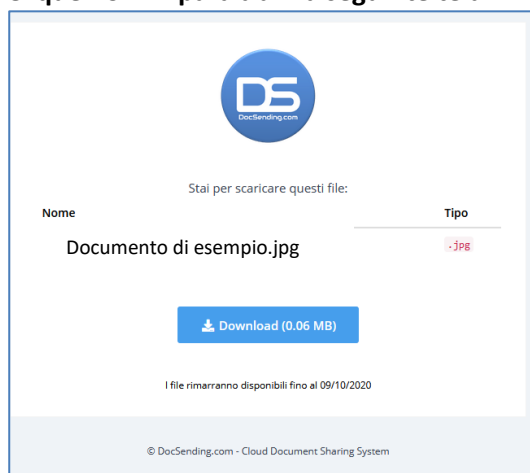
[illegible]

DS
DocSending.com

Stai per scaricare questi file:

| Nome | Tipo |
|---|---|
| Documento di esempio.jpg | .jpg |

Download (0.06 MB)

I file rimarranno disponibili fino al 09/10/2020

© DocSending.com - Cloud Document Sharing System